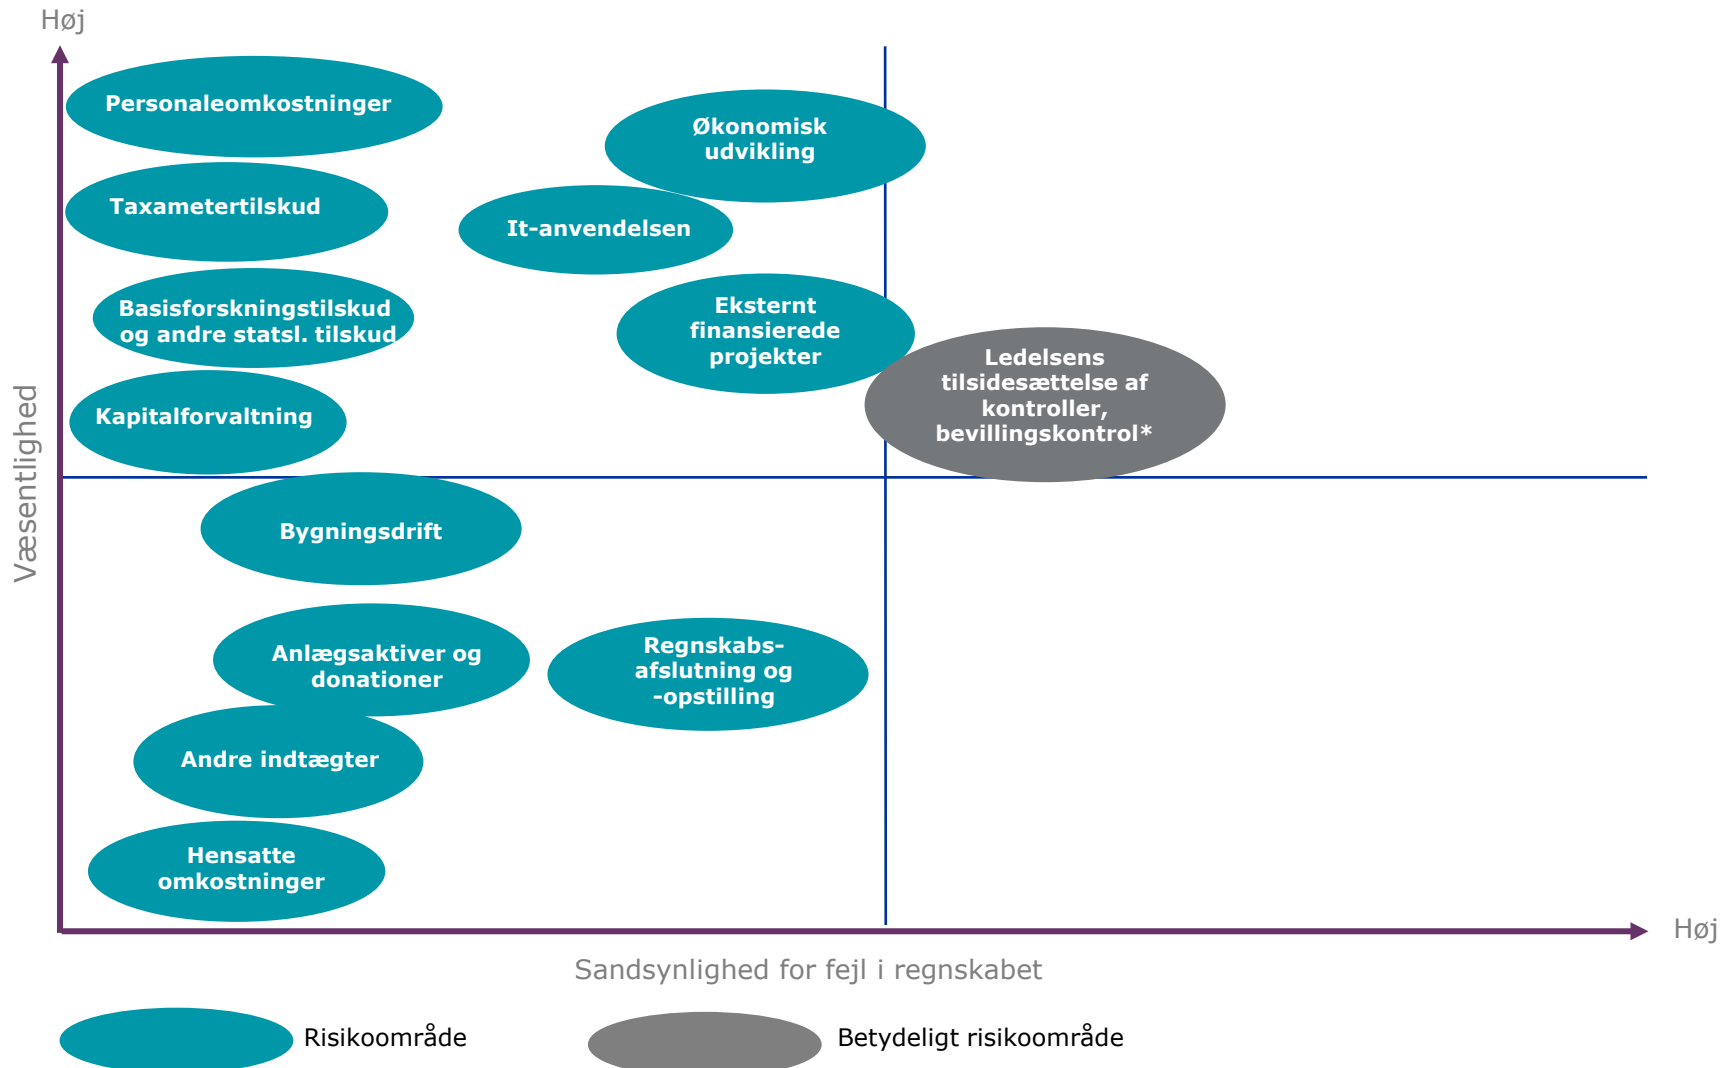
Høj

Personaleomkostninger

Økonomisk udvikling

Taxametertilskud

It-anvendelsen

Basisforskningstilskud og andre statsl. tilskud

Eksternt finansierede projekter

Ledelsens tilsidesættelse af kontroller, bevillingskontrol*

Kapitalforvaltning

Væsentlighed

Bygningsdrift

Anlægsaktiver og donationer

Regnskabs-afslutning og -opstilling

Andre indtægter

Hensatte omkostninger

Høj

Sandsynlighed for fejl i regnskabet

Risikoområde

Betydeligt risikoområde